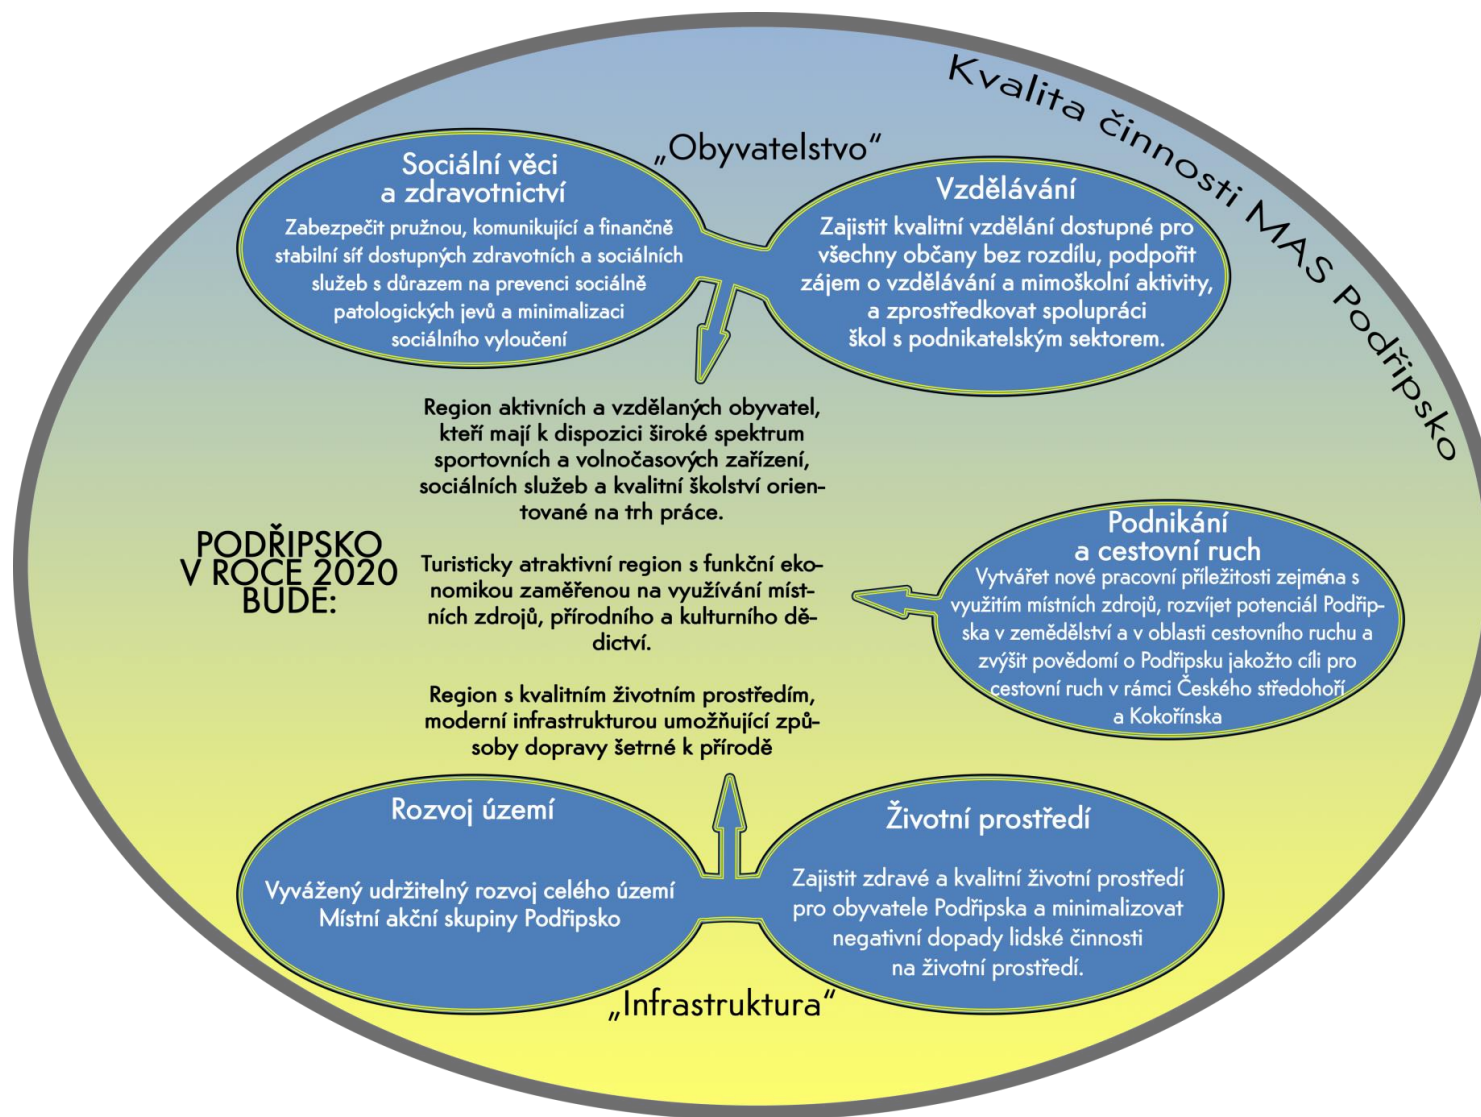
Kvalita činnosti MAS Podřipsko

„Obyvatelstvo"

Sociální věci a zdravotnictví
Zabezpečit pružnou, komunikující a finančně stabilní síť dostupných zdravotních a sociálních služeb s důrazem na prevenci sociálně patologických jevů a minimalizaci sociálního vyloučení

Vzdělávání
Zajistit kvalitní vzdělání dostupné pro všechny občany bez rozdílu, podpořit zájem o vzdělávání a mimoškolní aktivity, a zprostředkovat spolupráci škol s podnikatelským sektorem.

PODŘIPSKO V ROCE 2020 BUDE:

Region aktivních a vzdělaných obyvatel, kteří mají k dispozici široké spektrum sportovních a volnočasových zařízení, sociálních služeb a kvalitní školství orientované na trh práce.

Turisticky atraktivní region s funkční ekonomikou zaměřenou na využívání místních zdrojů, přírodního a kulturního dědictví.

Region s kvalitním životním prostředím, moderní infrastrukturou umožňující způsoby dopravy šetrné k přírodě

Podnikání a cestovní ruch
Vytvářet nové pracovní příležitosti zejména s využitím místních zdrojů, rozvíjet potenciál Podřipska v zemědělství a v oblasti cestovního ruchu a zvýšit povědomí o Podřipsku jakožto cíli pro cestovní ruch v rámci Českého středohoří a Kokořínska

Rozvoj území
Vyvážený udržitelný rozvoj celého území Místní akční skupiny Podřipsko

Životní prostředí
Zajistit zdravé a kvalitní životní prostředí pro obyvatele Podřipska a minimalizovat negativní dopady lidské činnosti na životní prostředí.

„Infrastruktura"